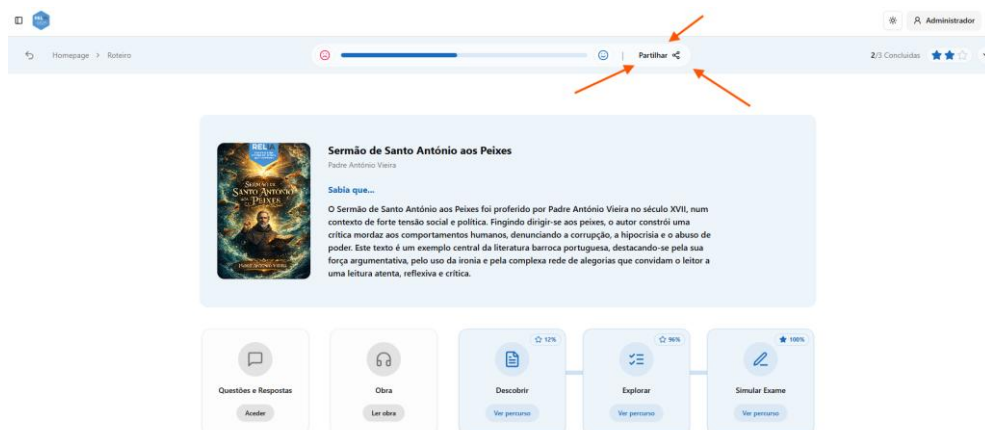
REL

Administrador

Homepage > Roteiro

Partilhar

2/3 Concluídas

REL
SERMÃO DE SANTO ANTÓNIO AOS PEIXES
PADRE ANTÓNIO VIEIRA

Sermão de Santo António aos Peixes
Padre António Vieira

Sabia que...

O Sermão de Santo António aos Peixes foi proferido por Padre António Vieira no século XVII, num contexto de forte tensão social e política. Fingindo dirigir-se aos peixes, o autor constrói uma crítica mordaz aos comportamentos humanos, denunciando a corrupção, a hipocrisia e o abuso de poder. Este texto é um exemplo central da literatura barroca portuguesa, destacando-se pela sua força argumentativa, pelo uso da ironia e pela complexa rede de alegorias que convidam o leitor a uma leitura atenta, reflexiva e crítica.

Questões e Respostas
Aceder

Obra
Ler obra

12%
Descobrir
Ver percurso

96%
Explorar
Ver percurso

100%
Simular Exame
Ver percurso